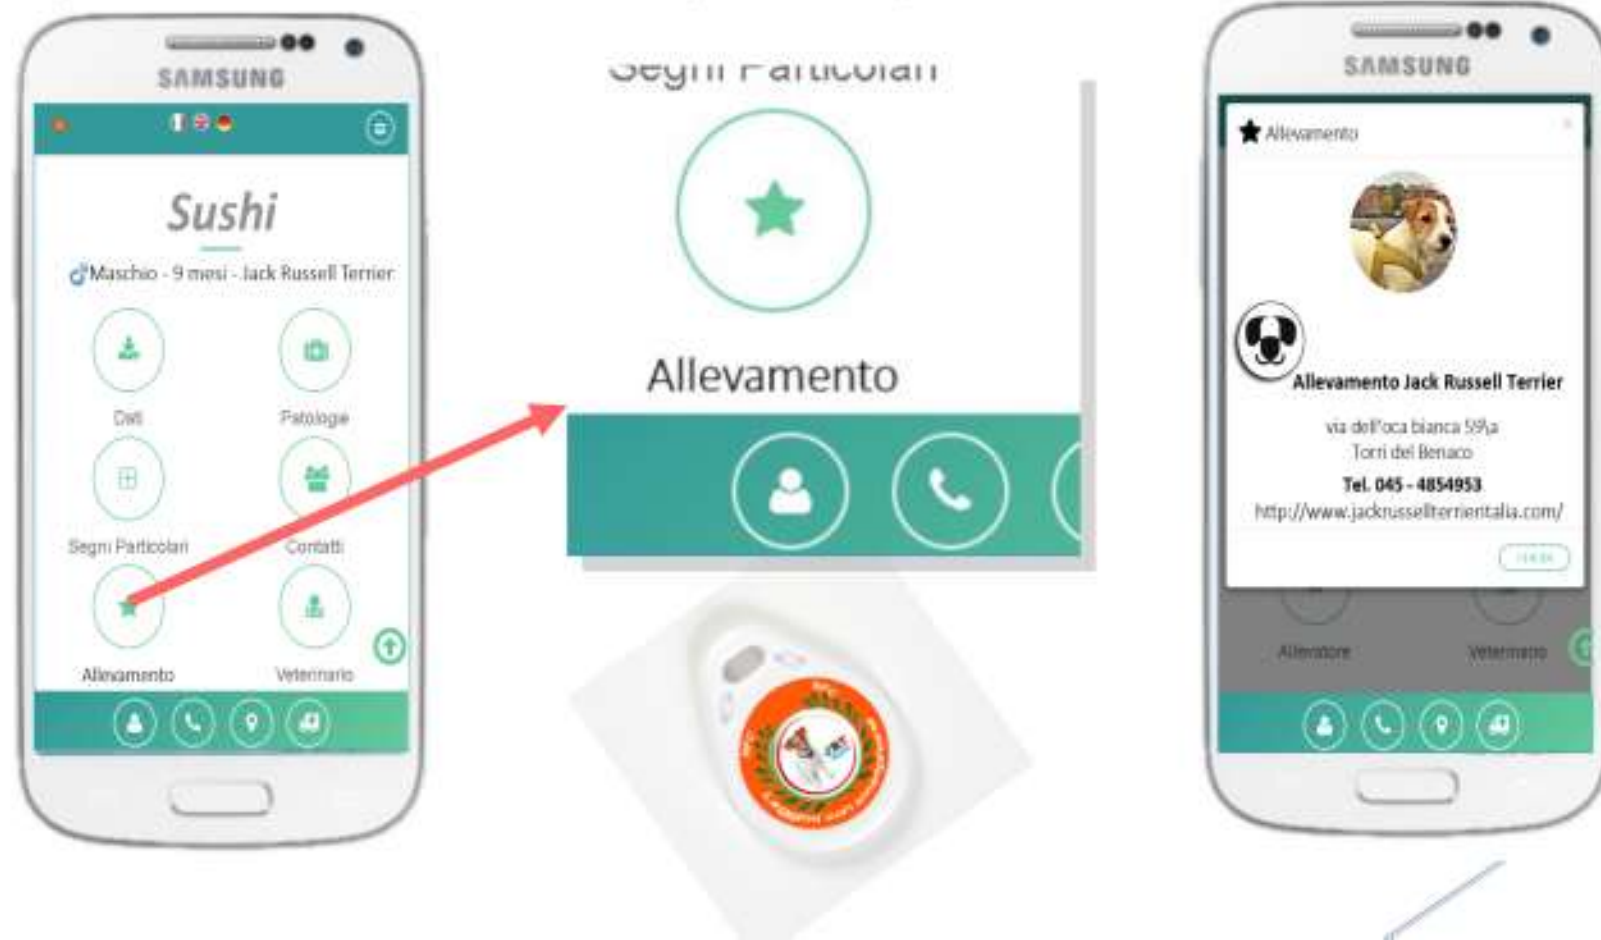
SAMSUNG

Sushi

♂Maschio - 9 mesi - Jack Russell Terrier

Dati

Patologie

Segni Particolari

Contatti

Allevamento

Veterinario

Segni Particolari

Allevamento

SAMSUNG

Allevamento

Allevamento Jack Russell Terrier

via dell'oca bianca 59\a
Torri del Benaco

Tel. 045 - 4854953

http://www.jackrussellterrieritalia.com/

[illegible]

Allenatore

Veterinario